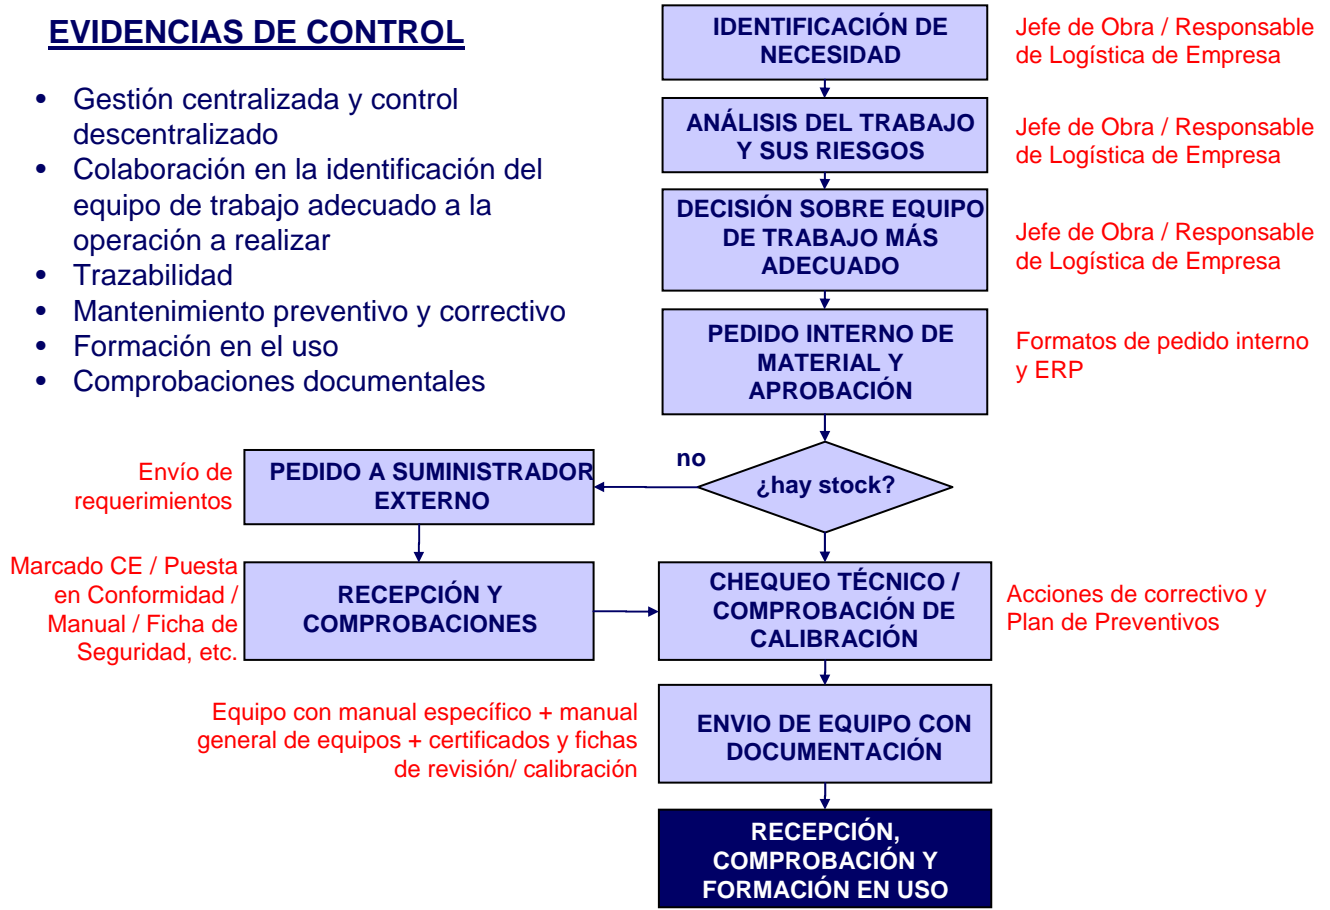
EVIDENCIAS DE CONTROL

- Gestión centralizada y control descentralizado
- Colaboración en la identificación del equipo de trabajo adecuado a la operación a realizar
- Trazabilidad
- Mantenimiento preventivo y correctivo
- Formación en el uso
- Comprobaciones documentales

IDENTIFICACIÓN DE NECESIDAD

Jefe de Obra / Responsable de Logística de Empresa

ANÁLISIS DEL TRABAJO Y SUS RIESGOS

Jefe de Obra / Responsable de Logística de Empresa

DECISIÓN SOBRE EQUIPO DE TRABAJO MÁS ADECUADO

Jefe de Obra / Responsable de Logística de Empresa

PEDIDO INTERNO DE MATERIAL Y APROBACIÓN

Formatos de pedido interno y ERP

¿hay stock?

no

PEDIDO A SUMINISTRADOR EXTERNO

Envío de requerimientos

RECEPCIÓN Y COMPROBACIONES

Marcado CE / Puesta en Conformidad / Manual / Ficha de Seguridad, etc.

CHEQUEO TÉCNICO / COMPROBACIÓN DE CALIBRACIÓN

Acciones de correctivo y Plan de Preventivos

ENVIO DE EQUIPO CON DOCUMENTACIÓN

Equipo con manual específico + manual general de equipos + certificados y fichas de revisión/ calibración

RECEPCIÓN, COMPROBACIÓN Y FORMACIÓN EN USO